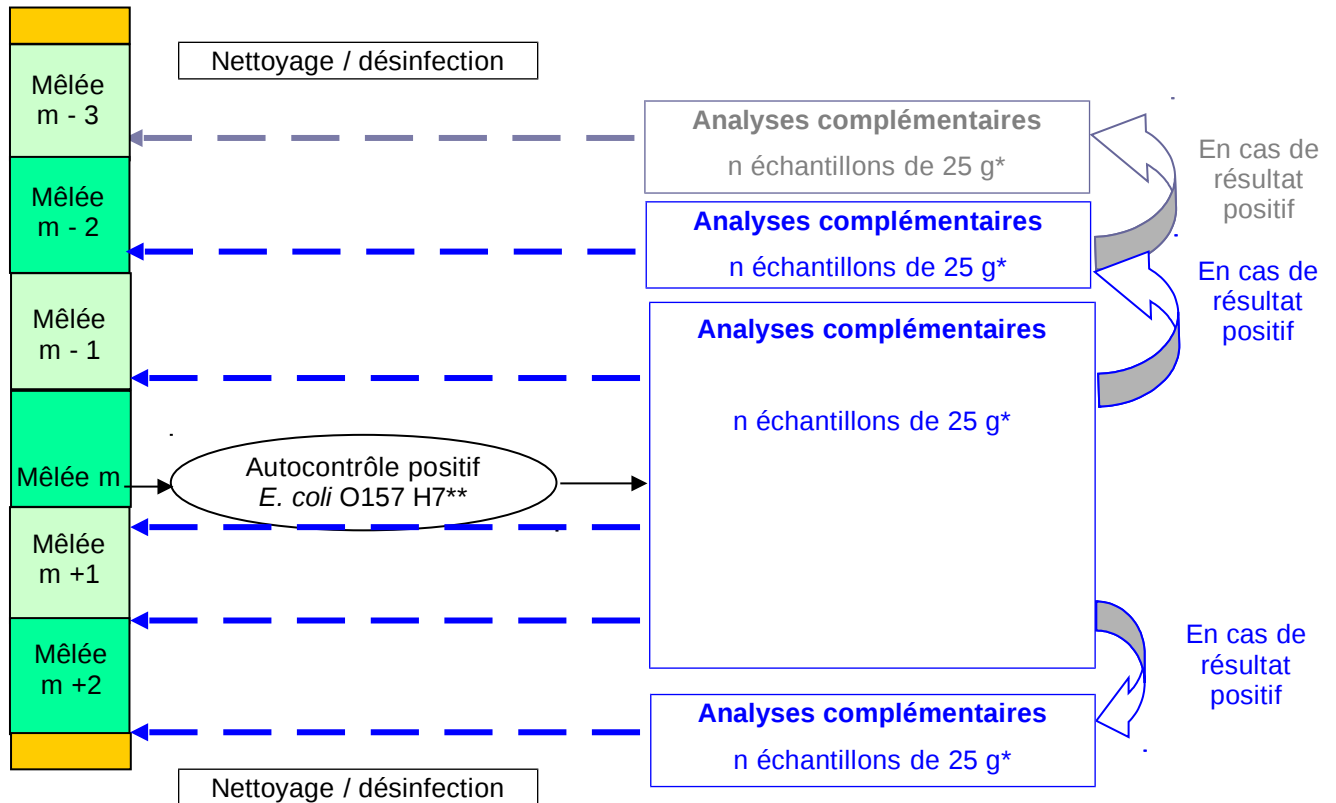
Nettoyage / désinfection

Mêlée m - 3

Analyses complémentaires

n échantillons de 25 g*

En cas de résultat positif

Mêlée m - 2

Analyses complémentaires

n échantillons de 25 g*

En cas de résultat positif

Mêlée m - 1

Analyses complémentaires

n échantillons de 25 g*

Mêlée m

Autocontrôle positif *E. coli* O157 H7**

Mêlée m +1

Mêlée m +2

En cas de résultat positif

Analyses complémentaires

n échantillons de 25 g*

Nettoyage / désinfection